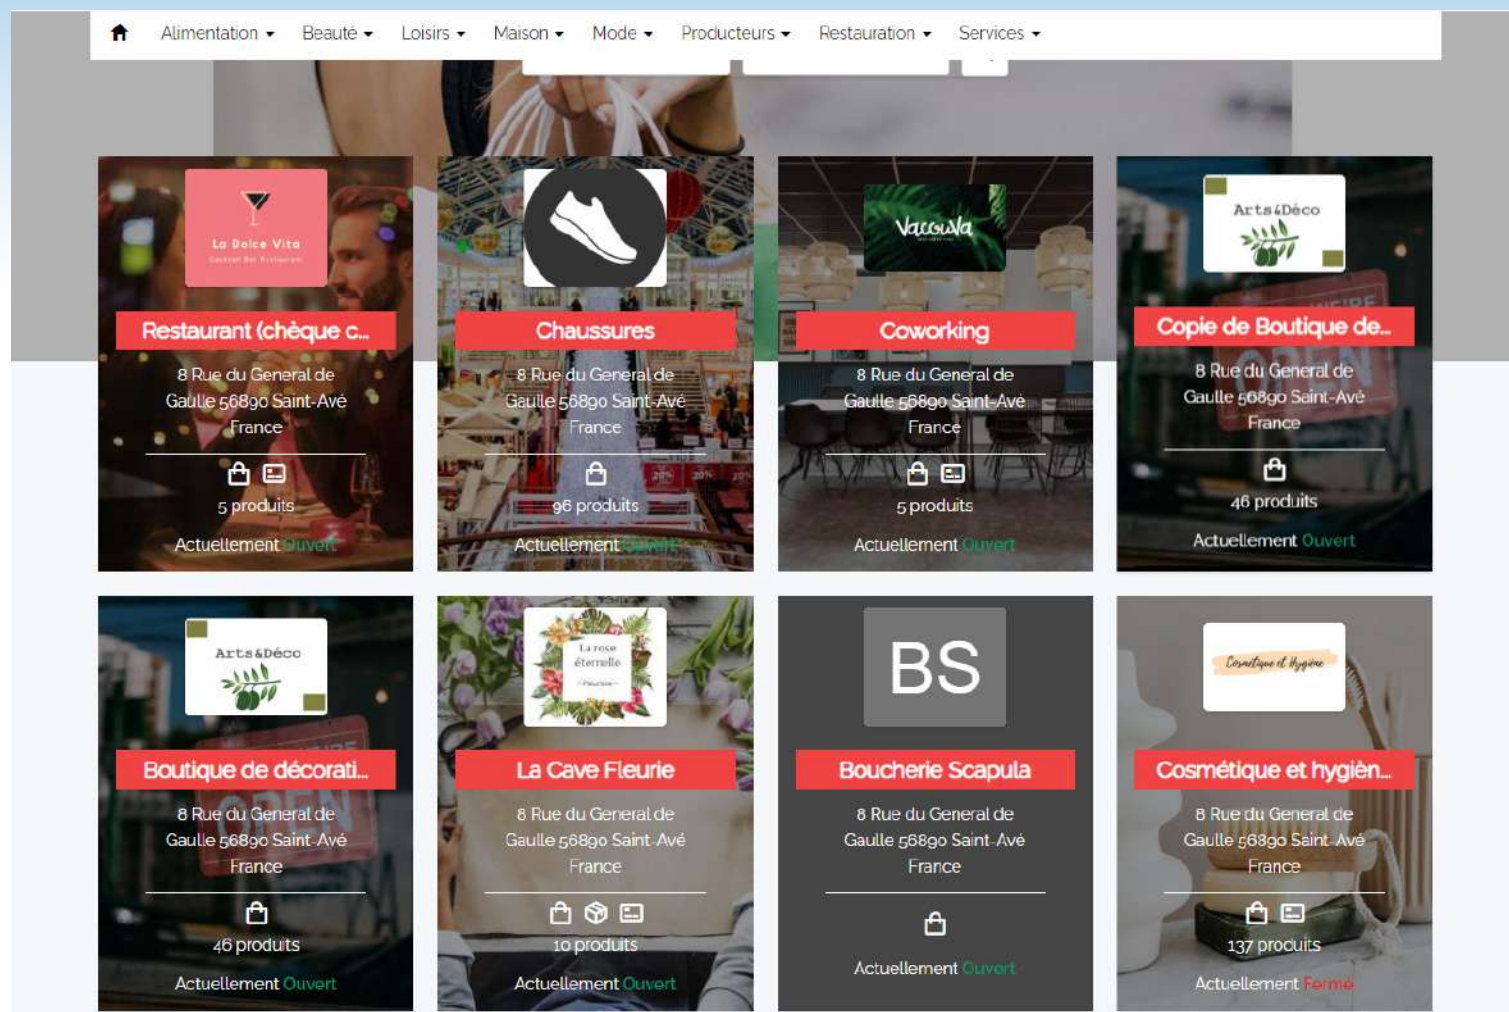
Alimentation ▾ Beauté ▾ Loisirs ▾ Maison ▾ Mode ▾ Producteurs ▾ Restauration ▾ Services ▾

La Dolce Vita
Cocktail Bar Restaurant

Restaurant (chèque c...

8 Rue du General de Gaulle 56890 Saint-Avé France

5 produits

Actuellement Ouvert

Chaussures

8 Rue du General de Gaulle 56890 Saint-Avé France

96 produits

Actuellement Ouvert

Vacouva

Coworking

8 Rue du General de Gaulle 56890 Saint-Avé France

5 produits

Actuellement Ouvert

Arts&Déco

Copie de Boutique de...

8 Rue du General de Gaulle 56890 Saint-Avé France

46 produits

Actuellement Ouvert

Arts&Déco

Boutique de décorati...

8 Rue du General de Gaulle 56890 Saint-Avé France

46 produits

Actuellement Ouvert

La rose éternelle

La Cave Fleurie

8 Rue du General de Gaulle 56890 Saint-Avé France

10 produits

Actuellement Ouvert

BS

Boucherie Scapula

8 Rue du General de Gaulle 56890 Saint-Avé France

Actuellement Ouvert

Cosmétique et Hygiène

Cosmétique et hygièn...

8 Rue du General de Gaulle 56890 Saint-Avé France

137 produits

Actuellement Fermé